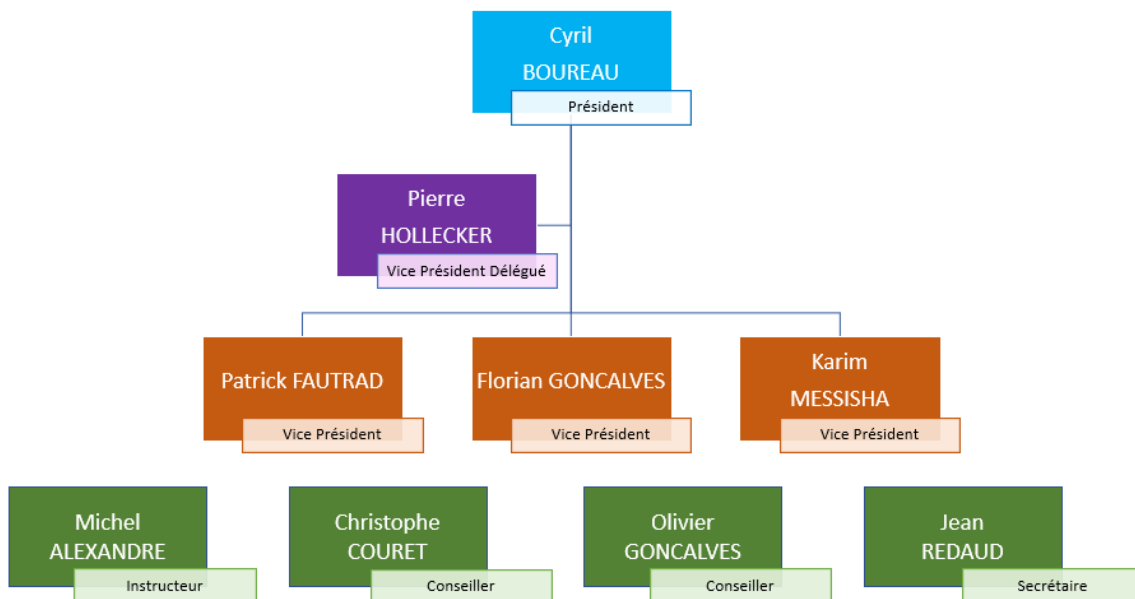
Cyril
BOUREAU
Président

Pierre
HOLLECKER
Vice Président Délégué

Patrick FAUTRAD
Vice Président

Florian GONCALVES
Vice Président

Karim
MESSISHA
Vice Président

Michel
ALEXANDRE
Instructeur

Christophe
COURET
Conseiller

Olivier
GONCALVES
Conseiller

Jean
REDAUD
Secrétaire